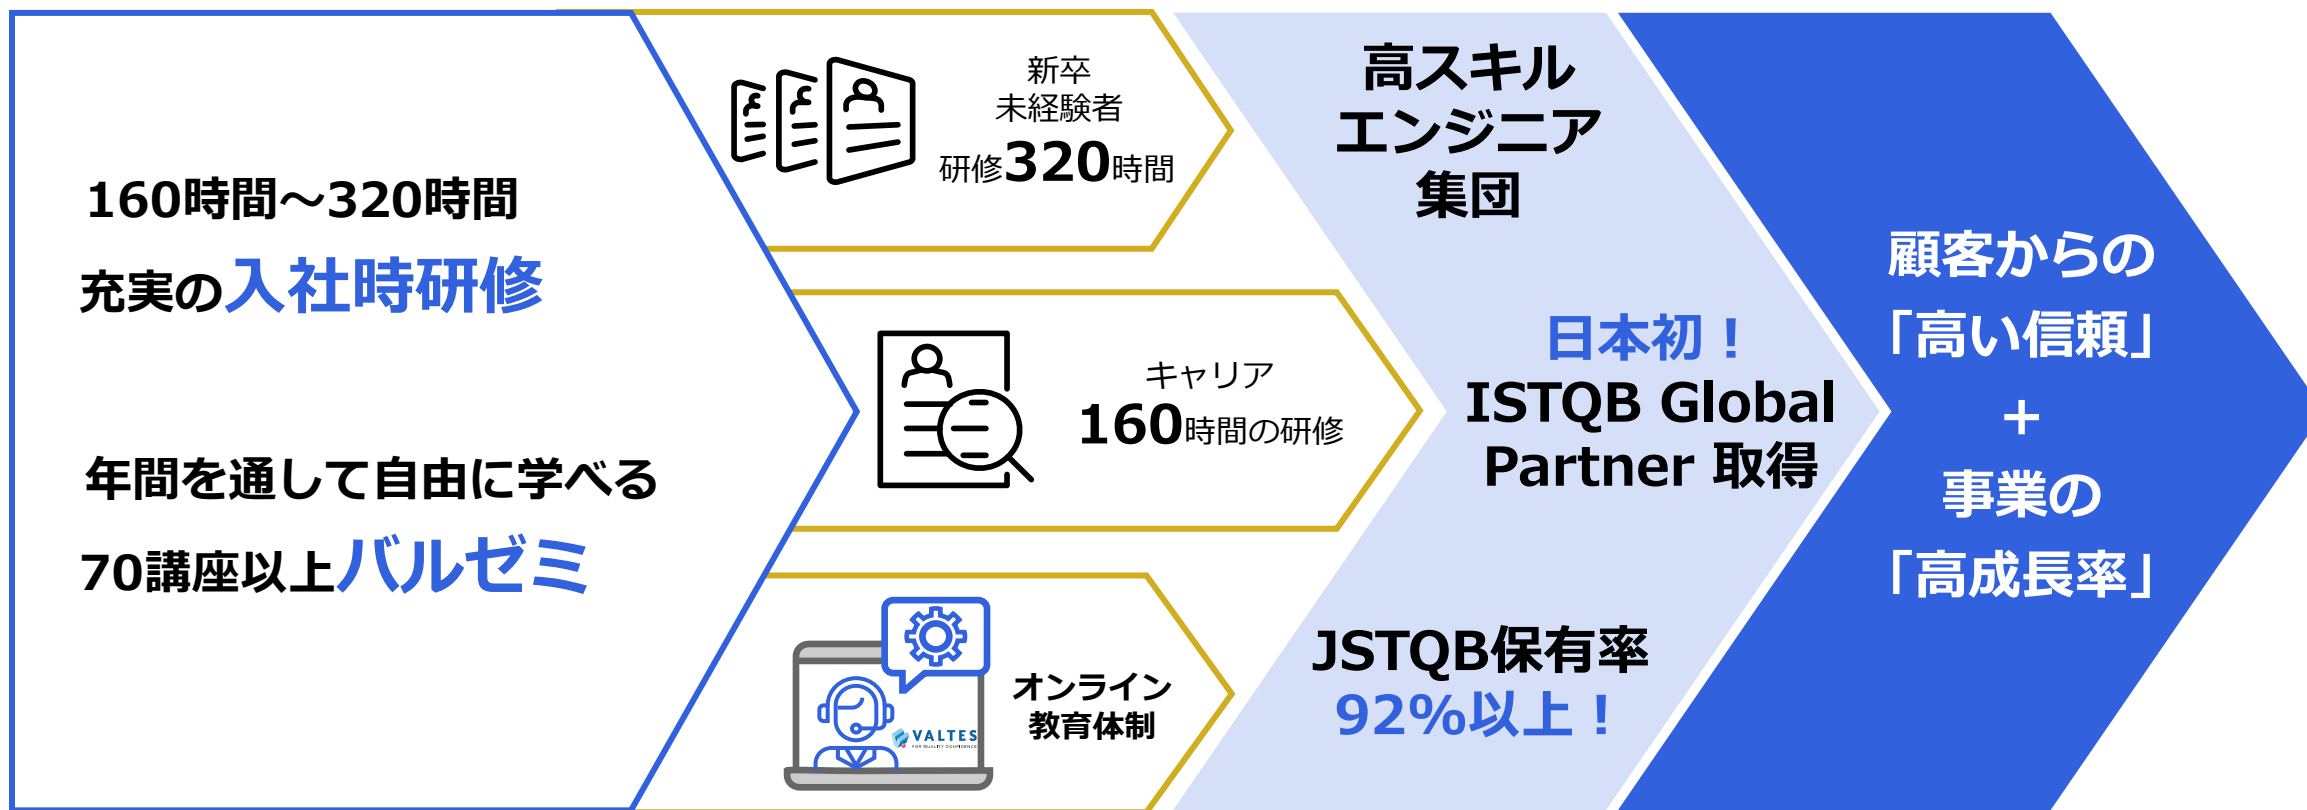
160時間～320時間

充実の入社時研修

年間を通して自由に学べる

70講座以上バルゼミ

新卒
未経験者
研修320時間

キャリア
160時間の研修

VALTES

オンライン
教育体制

高スキル
エンジニア
集団

日本初！
ISTQB Global Partner 取得

JSTQB保有率
92%以上！

顧客からの
「高い信頼」
＋
事業の
「高成長率」